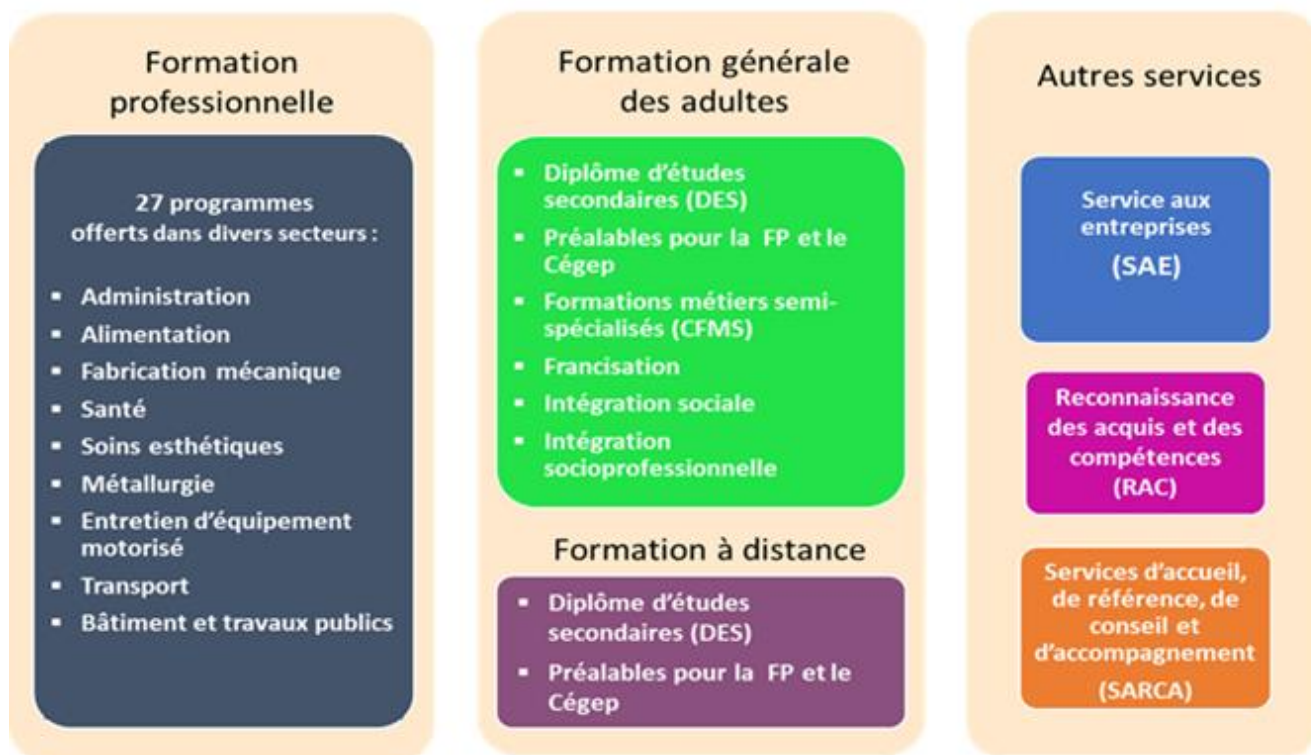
Formation professionnelle

27 programmes offerts dans divers secteurs :

- Administration
- Alimentation
- Fabrication mécanique
- Santé
- Soins esthétiques
- Métallurgie
- Entretien d'équipement motorisé
- Transport
- Bâtiment et travaux publics

Formation générale des adultes

- Diplôme d'études secondaires (DES)
- Préalables pour la FP et le Cégep
- Formations métiers semi-spécialisés (CFMS)
- Francisation
- Intégration sociale
- Intégration socioprofessionnelle

Formation à distance

- Diplôme d'études secondaires (DES)
- Préalables pour la FP et le Cégep

Autres services

Service aux entreprises (SAE)

Reconnaissance des acquis et des compétences (RAC)

Services d'accueil, de référence, de conseil et d'accompagnement (SARCA)